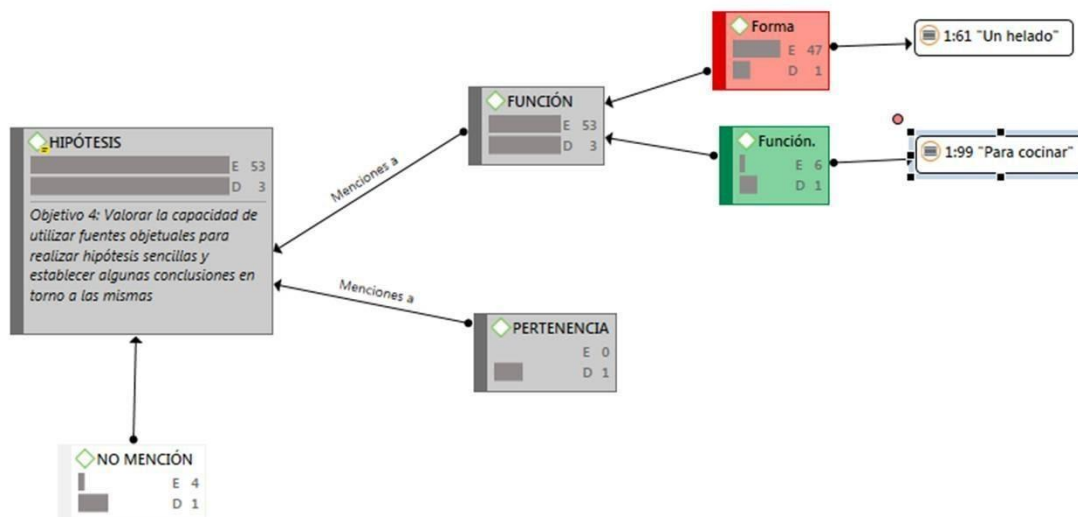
HIPÓTESIS
E 53
D 3
Objetivo 4: Valorar la capacidad de utilizar fuentes objetuales para realizar hipótesis sencillas y establecer algunas conclusiones en torno a las mismas

Menciones a

FUNCIÓN
E 53
D 3

Forma
E 47
D 1

1:61 "Un helado"

Función.
E 6
D 1

1:99 "Para cocinar"

Menciones a

PERTENENCIA
E 0
D 1

NO MENCIÓN
E 4
D 1